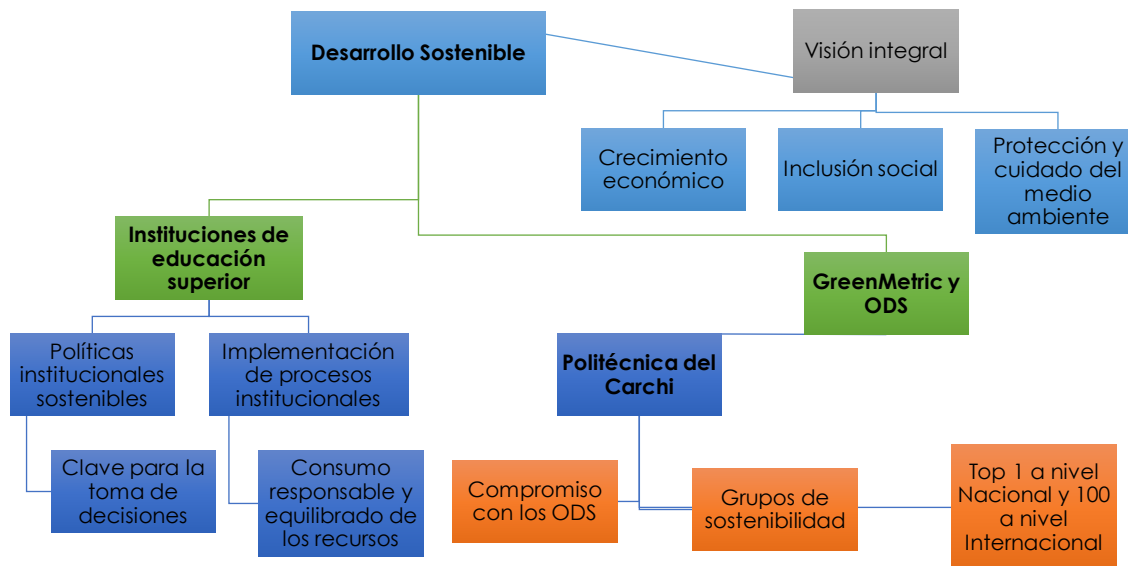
Desarrollo Sostenible

Visión integral

Crecimiento económico

Inclusión social

Protección y cuidado del medio ambiente

Instituciones de educación superior

GreenMetric y ODS

Políticas institucionales sostenibles

Implementación de procesos institucionales

Politécnica del Carchi

Clave para la toma de decisiones

Consumo responsable y equilibrado de los recursos

Compromiso con los ODS

Grupos de sostenibilidad

Top 1 a nivel Nacional y 100 a nivel Internacional